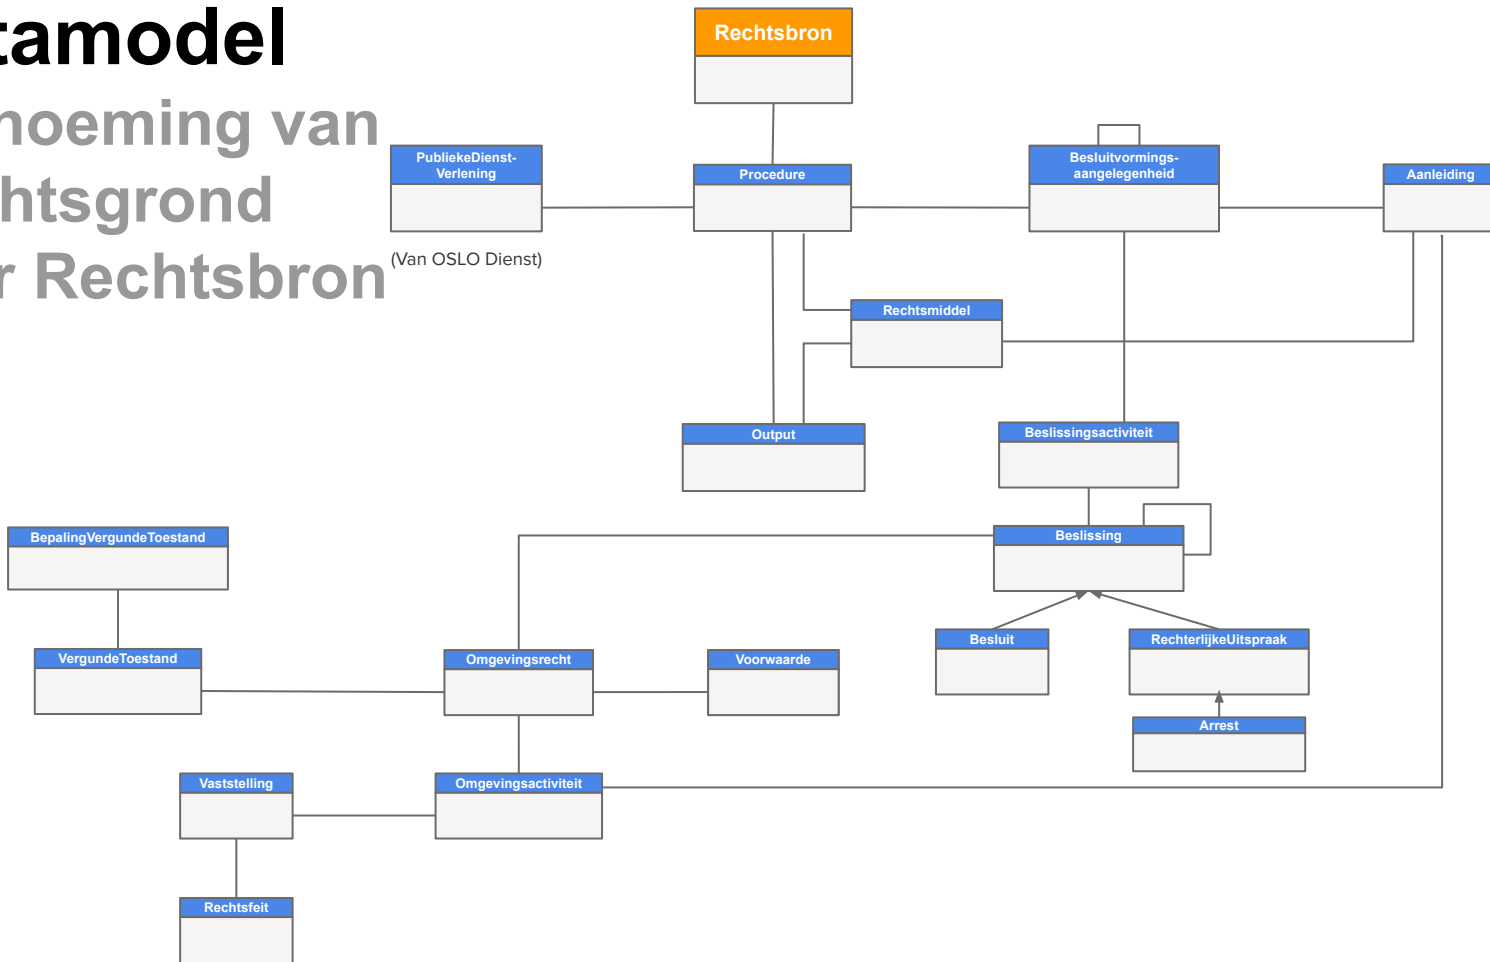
tamodel
noeming van
htsgrond
r Rechtsbron

Rechtsbron

PubliekeDienst-Verlening

(Van OSLO Dienst)

Procedure

Besluitvormings-aangelegenheid

Aanleiding

Rechtsmiddel

Output

Beslissingsactiviteit

BepalingVergundeToestand

Beslissing

VergundeToestand

Omgevingsrecht

Voorwaarde

Besluit

RechterlijkeUitspraak

Arrest

Vaststelling

Omgevingsactiviteit

Rechtsfeit